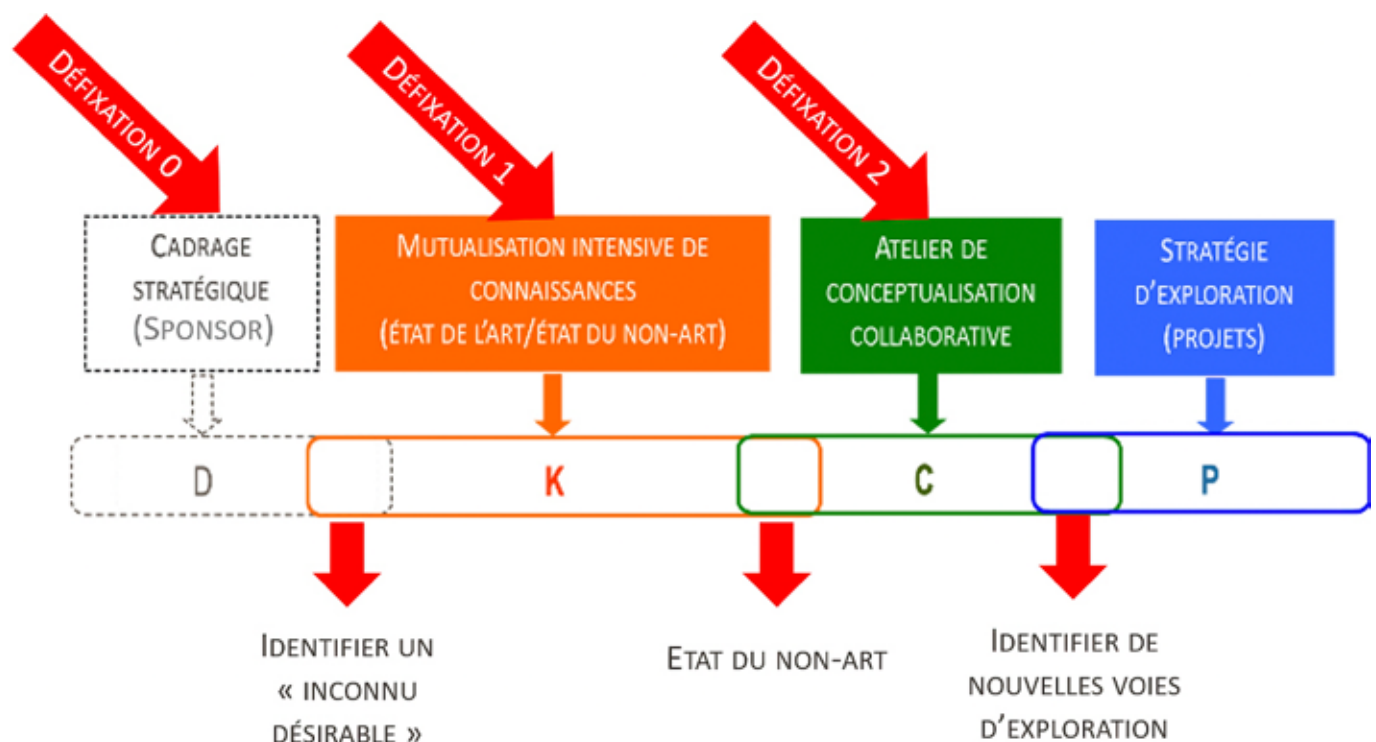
Défixation 0

Défixation 1

Défixation 2

Cadrage stratégique (Sponsor)

Mutualisation intensive de connaissances (état de l'art/état du non-art)

Atelier de conceptualisation collaborative

Stratégie d'exploration (projets)

D

K

C

P

Identifier un « inconnu désirable »

Etat du non-art

Identifier de nouvelles voies d'exploration